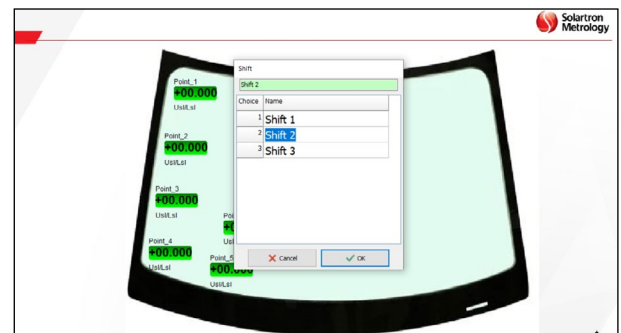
Solartron Metrology

Point_1
+00.000
Usl/Lsl

Point_2
+00.000
Usl/Lsl

Point_3
+00.000
Usl/Lsl

Point_4
+00.000
Usl/Lsl

Poi
+0
Usl

Point_5
+00.000
Usl/Lsl

Shift

Shift 2

| Choice | Name |
|---|---|
| 1 | Shift 1 |
| 2 | Shift 2 |
| 3 | Shift 3 |

Cancel
OK